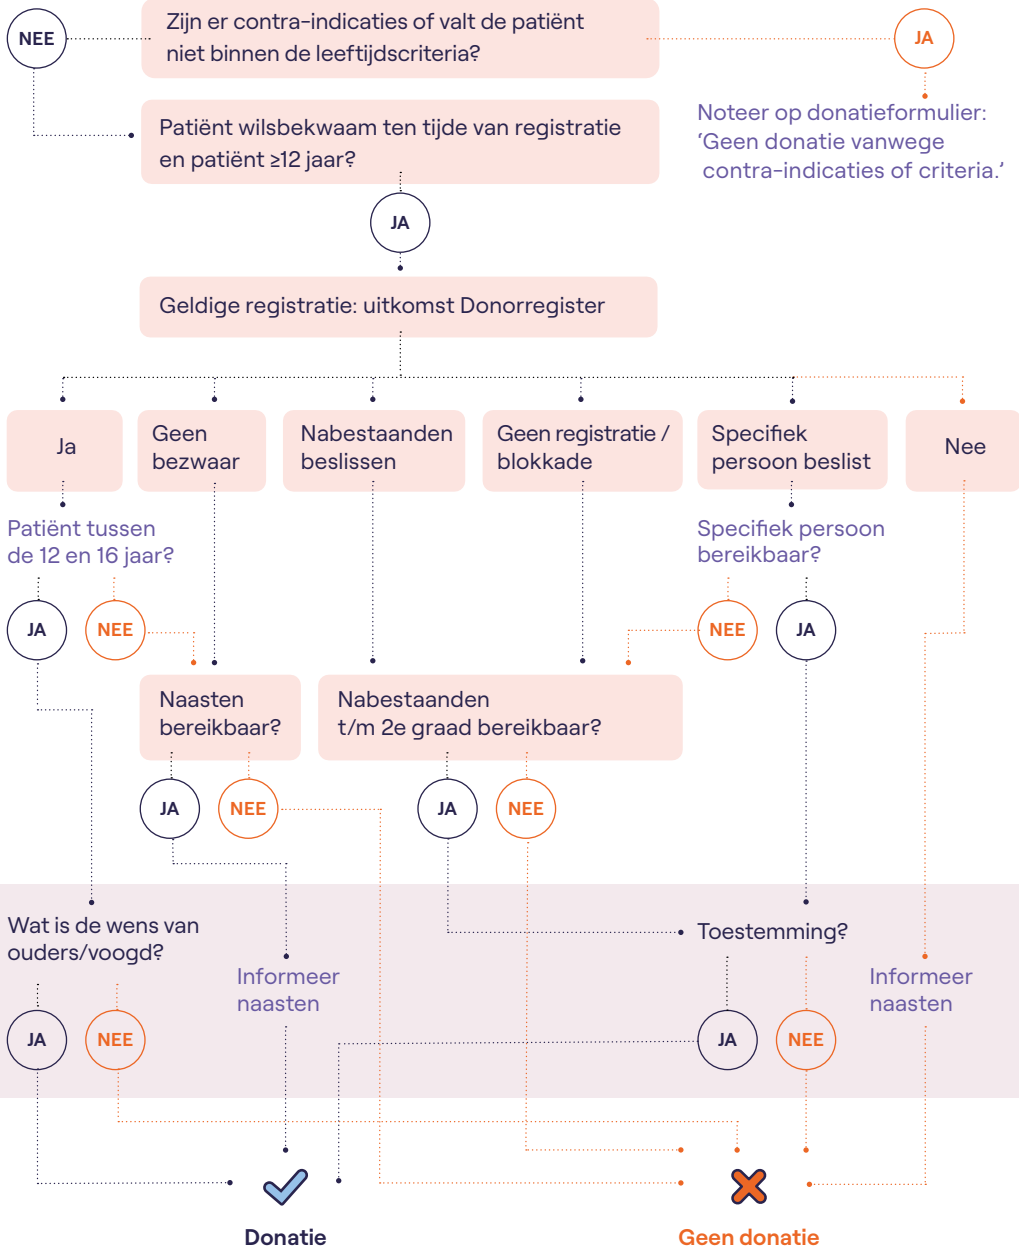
NEE

Zijn er contra-indicaties of valt de patiënt niet binnen de leeftijdscriteria?

JA

Noteer op donatieformulier: 'Geen donatie vanwege contra-indicaties of criteria.'

Patiënt wilsbekwaam ten tijde van registratie en patiënt ≥12 jaar?

JA

Geldige registratie: uitkomst Donorregister

Ja

Geen bezwaar

Nabestaanden beslissen

Geen registratie / blokkade

Specifiek persoon beslist

Nee

Patiënt tussen de 12 en 16 jaar?

JA

NEE

Specifiek persoon bereikbaar?

NEE

JA

Naasten bereikbaar?

Nabestaanden t/m 2e graad bereikbaar?

JA

NEE

JA

NEE

Wat is de wens van ouders/voogd?

Informeer naasten

Toestemming?

Informeer naasten

JA

NEE

JA

NEE

Donatie

Geen donatie